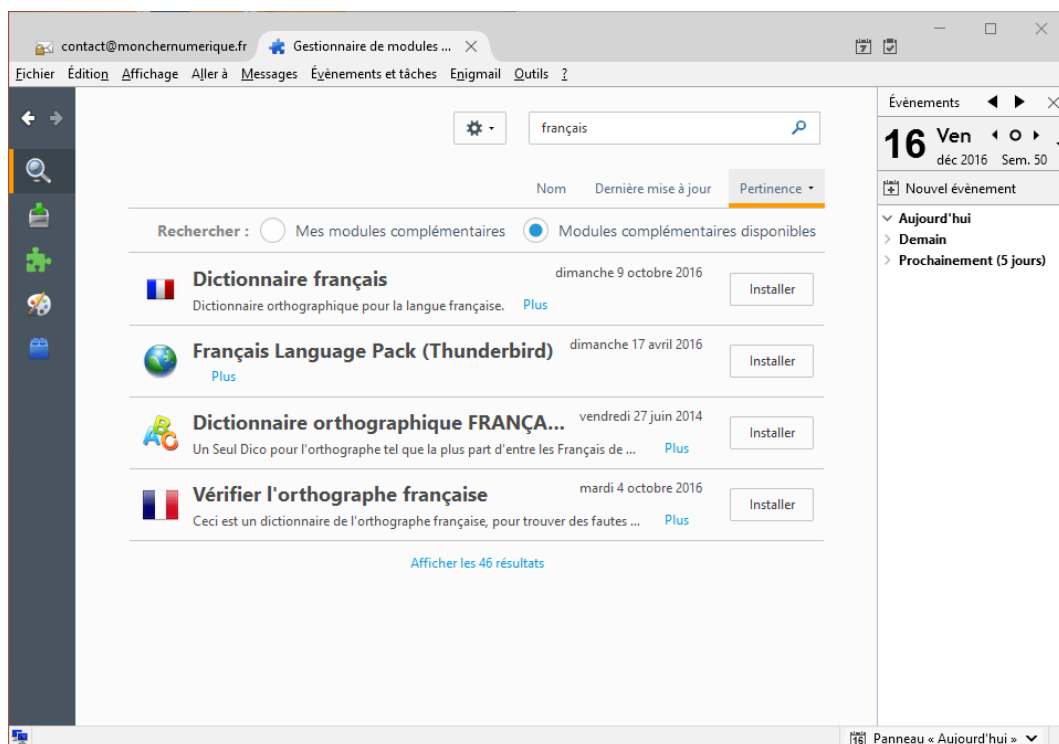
contact@monchernumerique.fr
Gestionnaire de modules ...

Fichier Édition Affichage Aller à Messages Évènements et tâches Enigmail Outils ?

français

Nom Dernière mise à jour Pertinence

Rechercher : Mes modules complémentaires Modules complémentaires disponibles

Dictionnaire français
dimanche 9 octobre 2016
Dictionnaire orthographique pour la langue française. Plus
Installer

Français Language Pack (Thunderbird)
dimanche 17 avril 2016
Plus
Installer

Dictionnaire orthographique FRANÇA...
vendredi 27 juin 2014
Un Seul Dico pour l'orthographe tel que la plus part d'entre les Français de ... Plus
Installer

Vérifier l'orthographe française
mardi 4 octobre 2016
Ceci est un dictionnaire de l'orthographe française, pour trouver des fautes ... Plus
Installer

Afficher les 46 résultats

Évènements

16 Ven
déc 2016 Sem. 50

Nouvel évènement

Aujourd'hui
Demain
Prochainement (5 jours)

Panneau « Aujourd'hui »